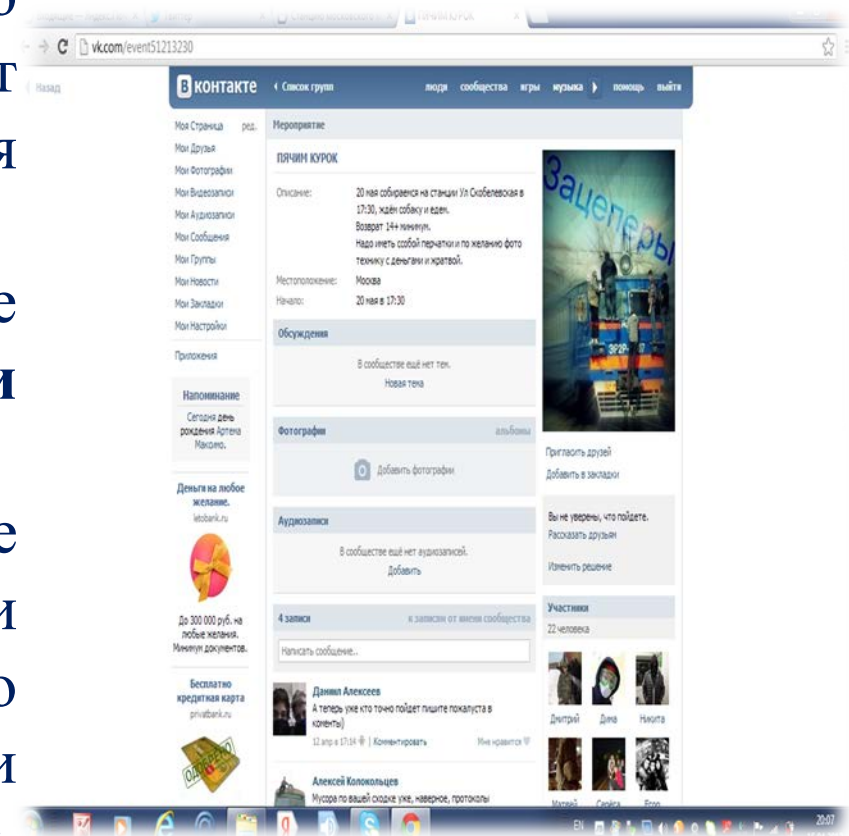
vk.com/event51213230

Назад

ВКонтакте ‹ Список групп люди сообщества игры музыка помощь выйти

Моя Страница ред.
Мои Друзья
Мои Фотографии
Мои Видеозаписи
Мои Аудиозаписи
Мои Сообщения
Мои Группы
Мои Новости
Мои Закладки
Мои Настройки
Приложения

Напоминание
Сегодня день рождения Артема Макомо.

Деньги на любое желание.
letobank.ru
До 300 000 руб. на любые желания. Минимум документов.

Бесплатно кредитная карта
privatbank.ru

Мероприятие

ПЯЧИМ КУРОК

Описание: 20 мая собираемся на станции Ул Скобелевская в 17:30, ждём собаку и едем.
Возраст 14+ минимум.
Надо иметь собой перчатки и по желанию фото технику с деньгами и жратвой.
Местоположение: Москва
Начало: 20 мая в 17:30

Обсуждения
В сообществе ещё нет тем.
Новая тема

Фотографии альбомы
Добавить фотографии

Аудиозаписи
В сообществе ещё нет аудиозаписей.
Добавить

4 записи к записям от имени сообщества
Написать сообщение...

Даниил Алексеев
А теперь уже кто точно пойдет пишите пожалуста в коменты)
12 апр в 17:14 | Комментировать Мне нравится

Алексей Колокольцев
Мусора по вашей сходке уже, наверное, протоколы

Зацеперы

Пригласить друзей
Добавить в закладки

Вы не уверены, что пойдете.
Рассказать друзьям
Изменить решение

Участники
22 человека
Дмитрий Дима Никита
Матвей Сергей Егор

EN 20:07